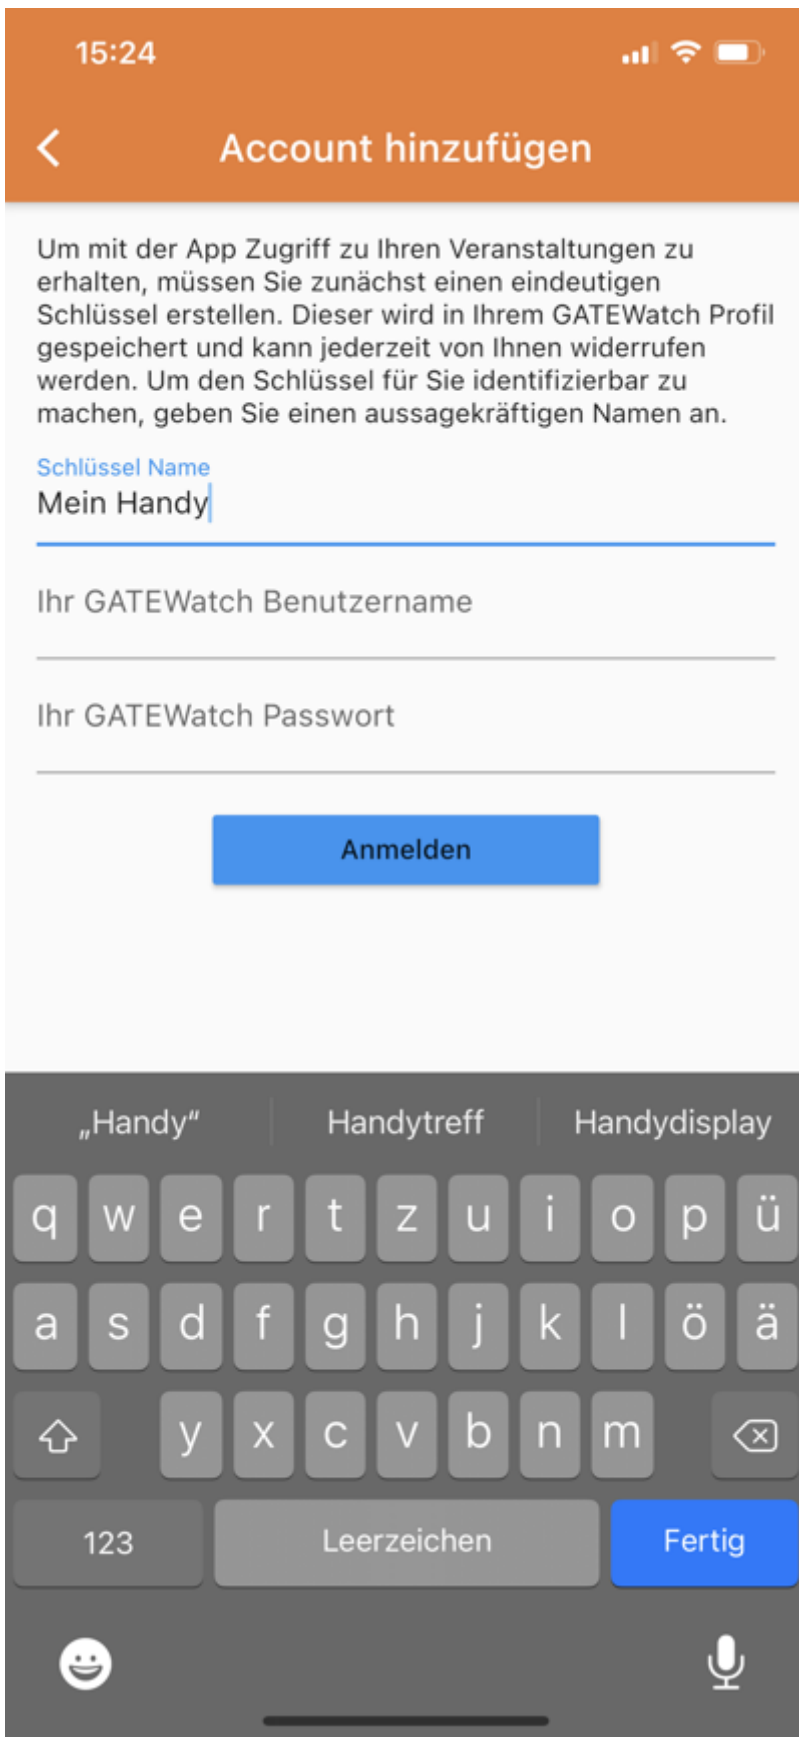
15:24

Account hinzufügen

Um mit der App Zugriff zu Ihren Veranstaltungen zu erhalten, müssen Sie zunächst einen eindeutigen Schlüssel erstellen. Dieser wird in Ihrem GATEWatch Profil gespeichert und kann jederzeit von Ihnen widerrufen werden. Um den Schlüssel für Sie identifizierbar zu machen, geben Sie einen aussagekräftigen Namen an.

Schlüssel Name
Mein Handy

Ihr GATEWatch Benutzername

Ihr GATEWatch Passwort

Anmelden

„Handy“ Handytreff Handydisplay

q w e r t z u i o p ü
a s d f g h j k l ö ä
y x c v b n m
123 Leerzeichen Fertig